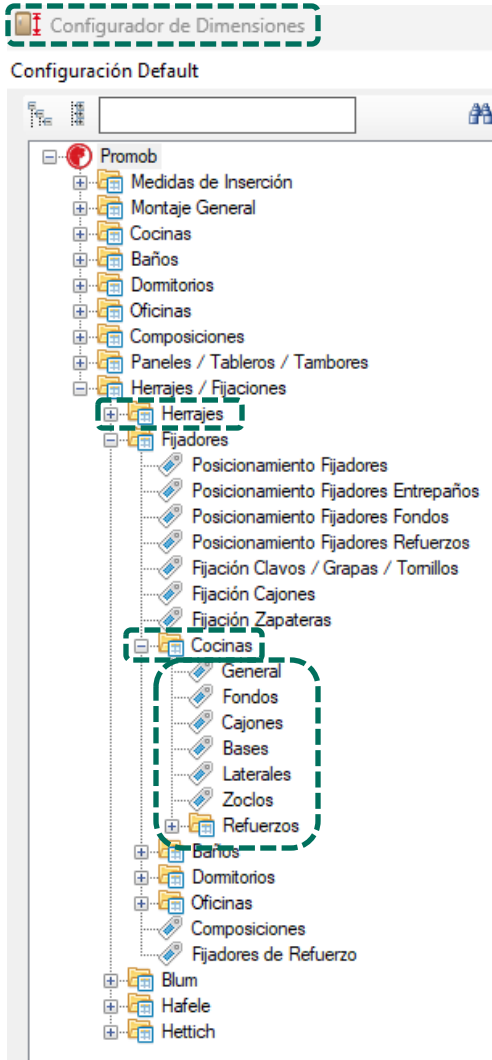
Configurador de Dimensiones

Configuración Default

Promob
Medidas de Inserción
Montaje General
Cocinas
Baños
Dormitorios
Oficinas
Composiciones
Paneles / Tableros / Tambores
Herrajes / Fijaciones
Herrajes
Fijadores
Posicionamiento Fijadores
Posicionamiento Fijadores Entrepaños
Posicionamiento Fijadores Fondos
Posicionamiento Fijadores Refuerzos
Fijación Clavos / Grapas / Tornillos
Fijación Cajones
Fijación Zapateras
Cocinas
General
Fondos
Cajones
Bases
Laterales
Zoclos
Refuerzos
Baños
Dormitorios
Oficinas
Composiciones
Fijadores de Refuerzo
Blum
Hafele
Hettich